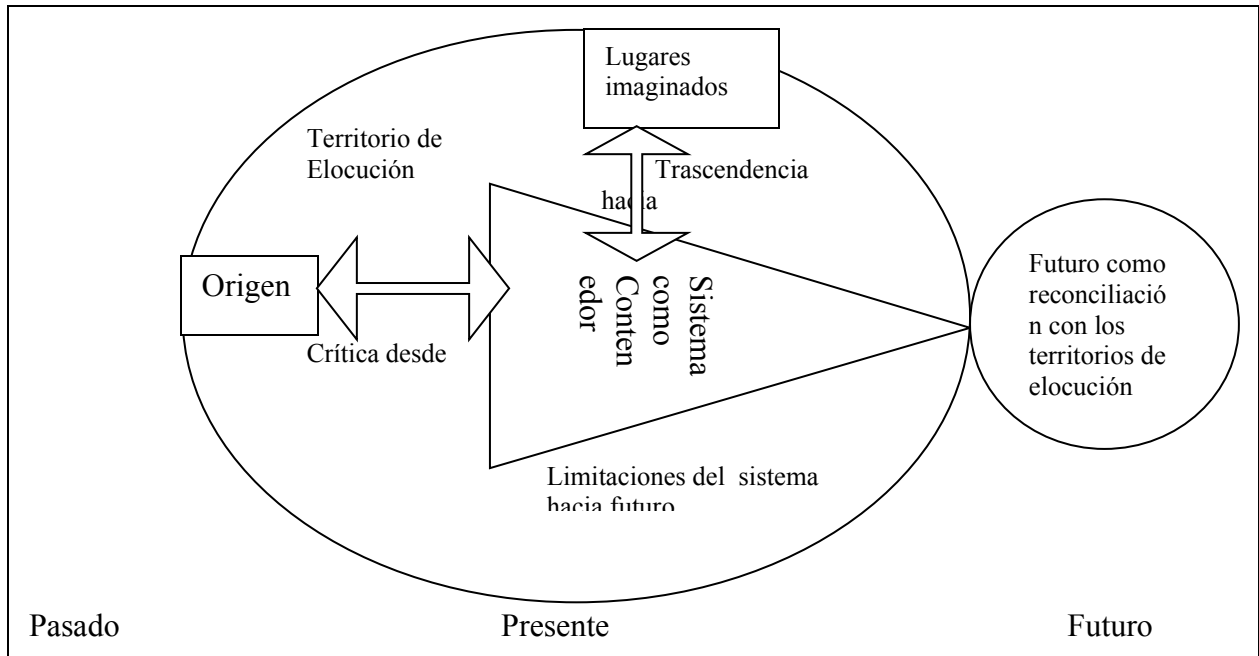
Lugares imaginados

Territorio de Elocución

Trascendencia hacia

Origen

Crítica desde

Sistema como Contenedor

Futuro como reconciliación con los territorios de elocución

Limitaciones del sistema hacia futuro

Pasado

Presente

Futuro